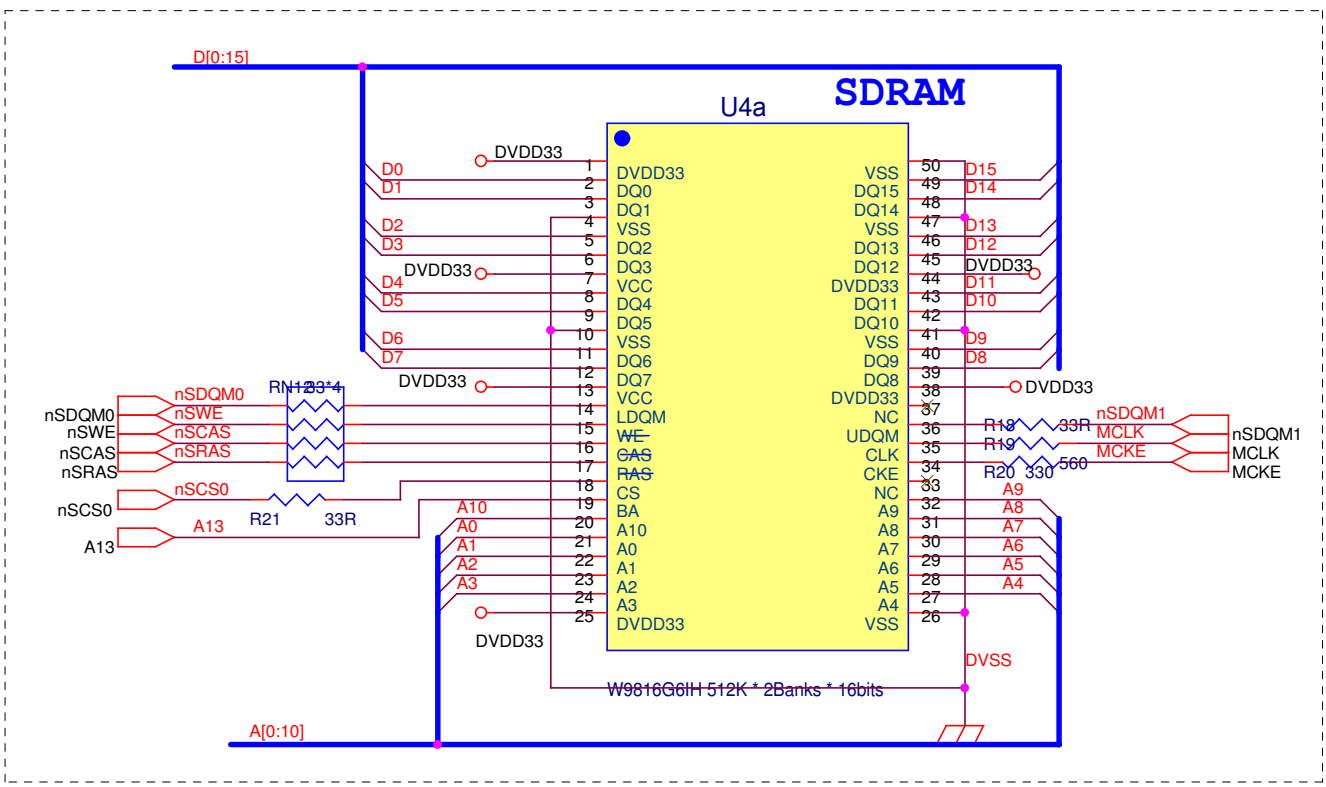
D[0:15]

SDRAM

U4a

DVDD33
1 DVDD33
D0 2 DQ0
D1 3 DQ1
4 VSS
D2 5 DQ2
D3 6 DQ3
DVDD33 7 VCC
D4 8 DQ4
D5 9 DQ5
10 VSS
D6 11 DQ6
D7 12 DQ7
DVDD33 13 VCC
14 LDQM
15 WE
16 CAS
17 RAS
18 CS
19 BA
20 A10
21 A0
22 A1
23 A2
24 A3
25 DVDD33

50 VSS D15
49 DQ15 D14
48 DQ14
47 VSS D13
46 DQ13 D12
45 DQ12 DVDD33
44 DVDD33 D11
43 DQ11 D10
42 DQ10
41 VSS D9
40 DQ9 D8
39 DQ8
38 DVDD33 DVDD33
37 NC
36 UDQM
35 CLK
34 CKE
33 NC
32 A9 A9
31 A8 A8
30 A7 A7
29 A6 A6
28 A5 A5
27 A4 A4
26 VSS

RN1 33*4
nSDQM0 nSDQM0
nSWE nSWE
nSCAS nSCAS
nSRAS nSRAS
nSCS0 nSCS0
R21 33R
A13 A13
A10
A0
A1
A2
A3
DVDD33

R18 33R nSDQM1 nSDQM1
R19 MCLK MCLK
R20 330 560 MCKE MCKE

DVSS

W9816G6IH 512K * 2Banks * 16bits

A[0:10]